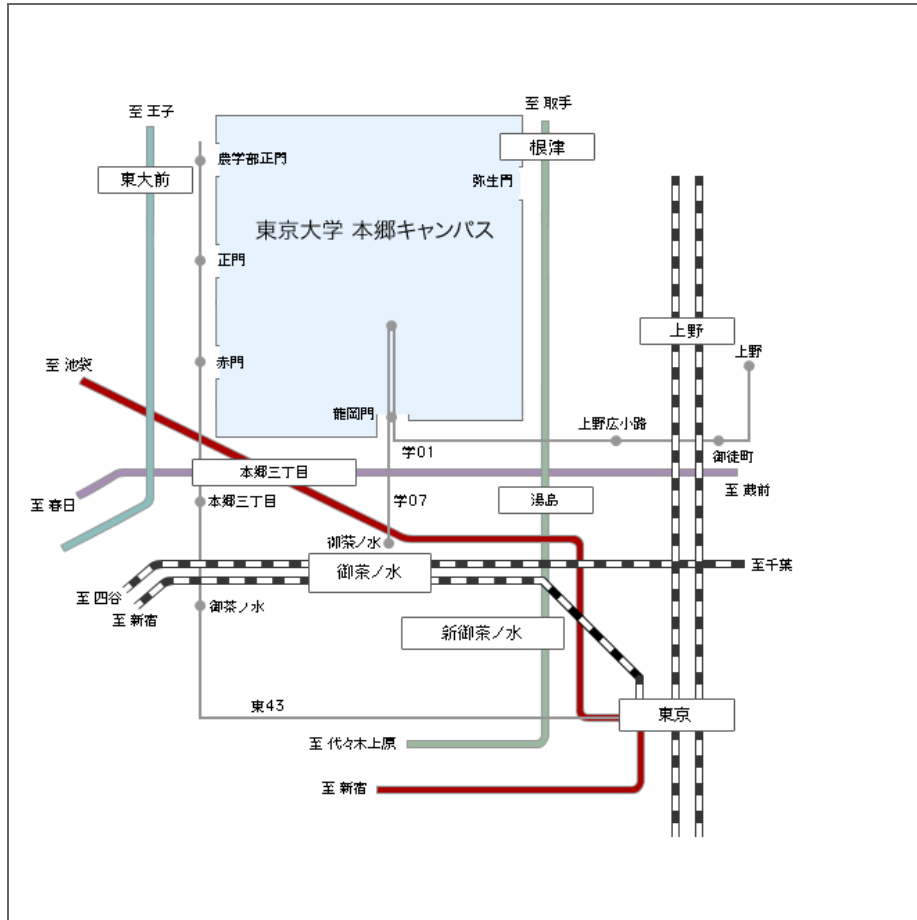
至 王子

至 取手

根津

東大前

農学部正門

弥生門

東京大学 本郷キャンパス

正門

上野

上野

至 池袋

赤門

龍岡門

上野広小路

学01

御徒町

本郷三丁目

至 蔵前

至 春日

本郷三丁目

学07

湯島

御茶ノ水

御茶ノ水

至千葉

至 四谷

至 新宿

御茶ノ水

新御茶ノ水

東43

東京

至 代々木上原

至 新宿